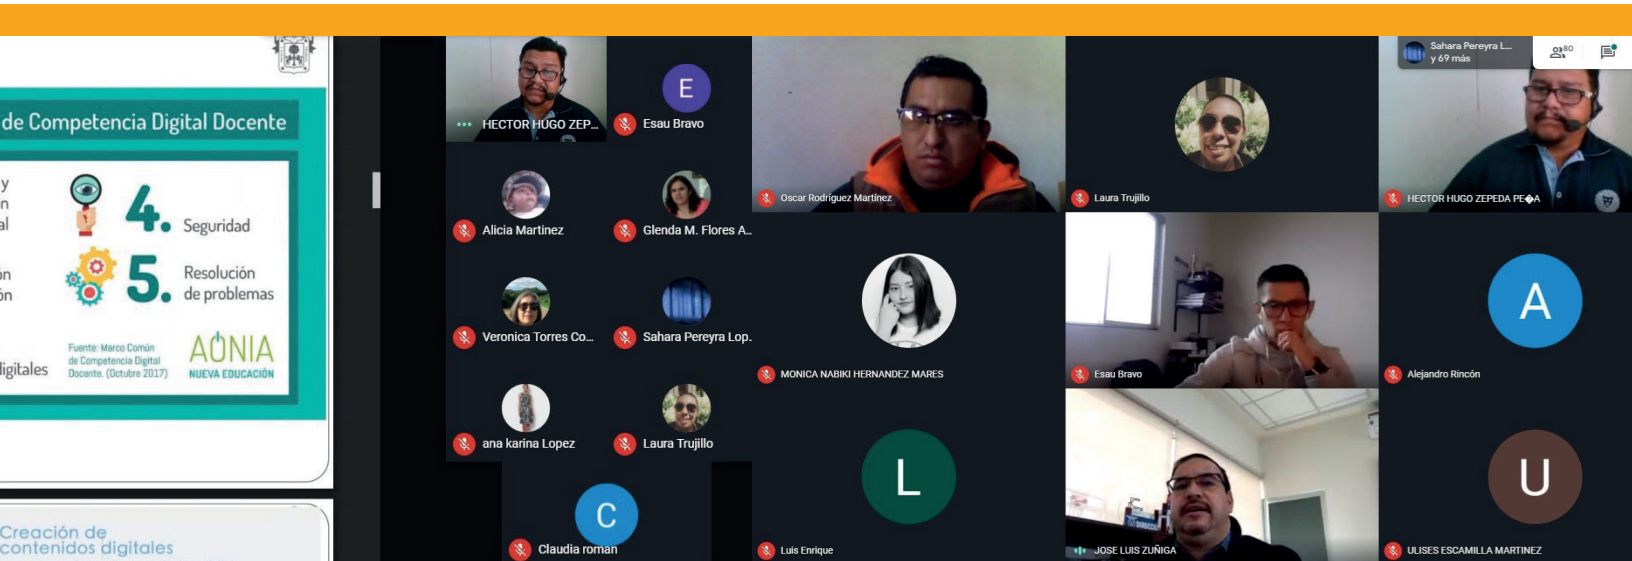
de Competencia Digital Docente

y
n
al

on
ón

igitales

4. Seguridad

5. Resolución de problemas

Fuente: Marco Común de Competencia Digital Docente. (Octubre 2017)

AONIA
NUEVA EDUCACIÓN

Creación de contenidos digitales

HECTOR HUGO ZEP...
E
Esau Bravo
Alicia Martinez
Glenda M. Flores A...
Veronica Torres Co...
Sahara Pereyra Lop.
ana karina Lopez
Laura Trujillo
C
Claudia roman

Oscar Rodriguez Martinez
Laura Trujillo
Sahara Pereyra L... y 69 más
80
HECTOR HUGO ZEPEDA PE�A
MONICA NABIKI HERNANDEZ MARES
Esau Bravo
A
Alejandro Rincón
L
Luis Enrique
JOSE LUIS ZUÑIGA
U
ULISES ESCAMILLA MARTINEZ